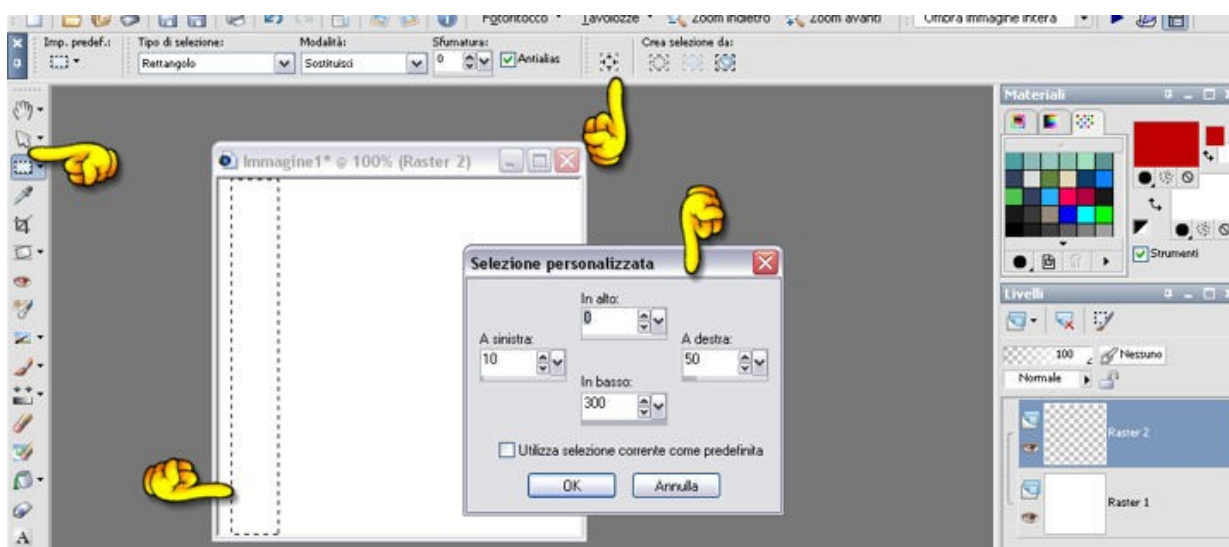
Fotoritocco ▾ Tavolozze ▾ Zoom indietro Zoom avanti Ombra immagine intera

Imp. predef.: Tipo di selezione: Rettangolo Modalità: Sostituisci Sfumatura: 0 Antialias Crea selezione da:

Immagine1* @ 100% (Raster 2)

Selezione personalizzata

In alto: 0

A sinistra: 10

A destra: 50

In basso: 300

Utilizza selezione corrente come predefinita

OK Annulla

Materiali

Strumenti

Livelli

100 Nessuno

Normale

Raster 2

Raster 1

A